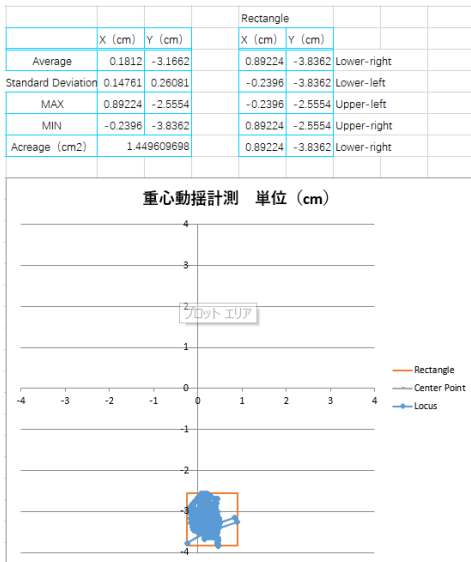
| | | | Rectangle | | |
|---|---|---|---|---|---|
| | X（cm） | Y（cm） | X（cm） | Y（cm） | |
| Average | 0.1812 | -3.1662 | 0.89224 | -3.8362 | Lower-right |
| Standard Deviation | 0.14761 | 0.26081 | -0.2396 | -3.8362 | Lower-left |
| MAX | 0.89224 | -2.5554 | -0.2396 | -2.5554 | Upper-left |
| MIN | -0.2396 | -3.8362 | 0.89224 | -2.5554 | Upper-right |
| Acreage（cm2） | 1.449609698 | | 0.89224 | -3.8362 | Lower-right |

重心動揺計測　単位（cm）

4
3
2
1
0
-1
-2
-3
-4

-4 -3 -2 -1 0 1 2 3 4

プロット エリア

Rectangle
Center Point
Locus